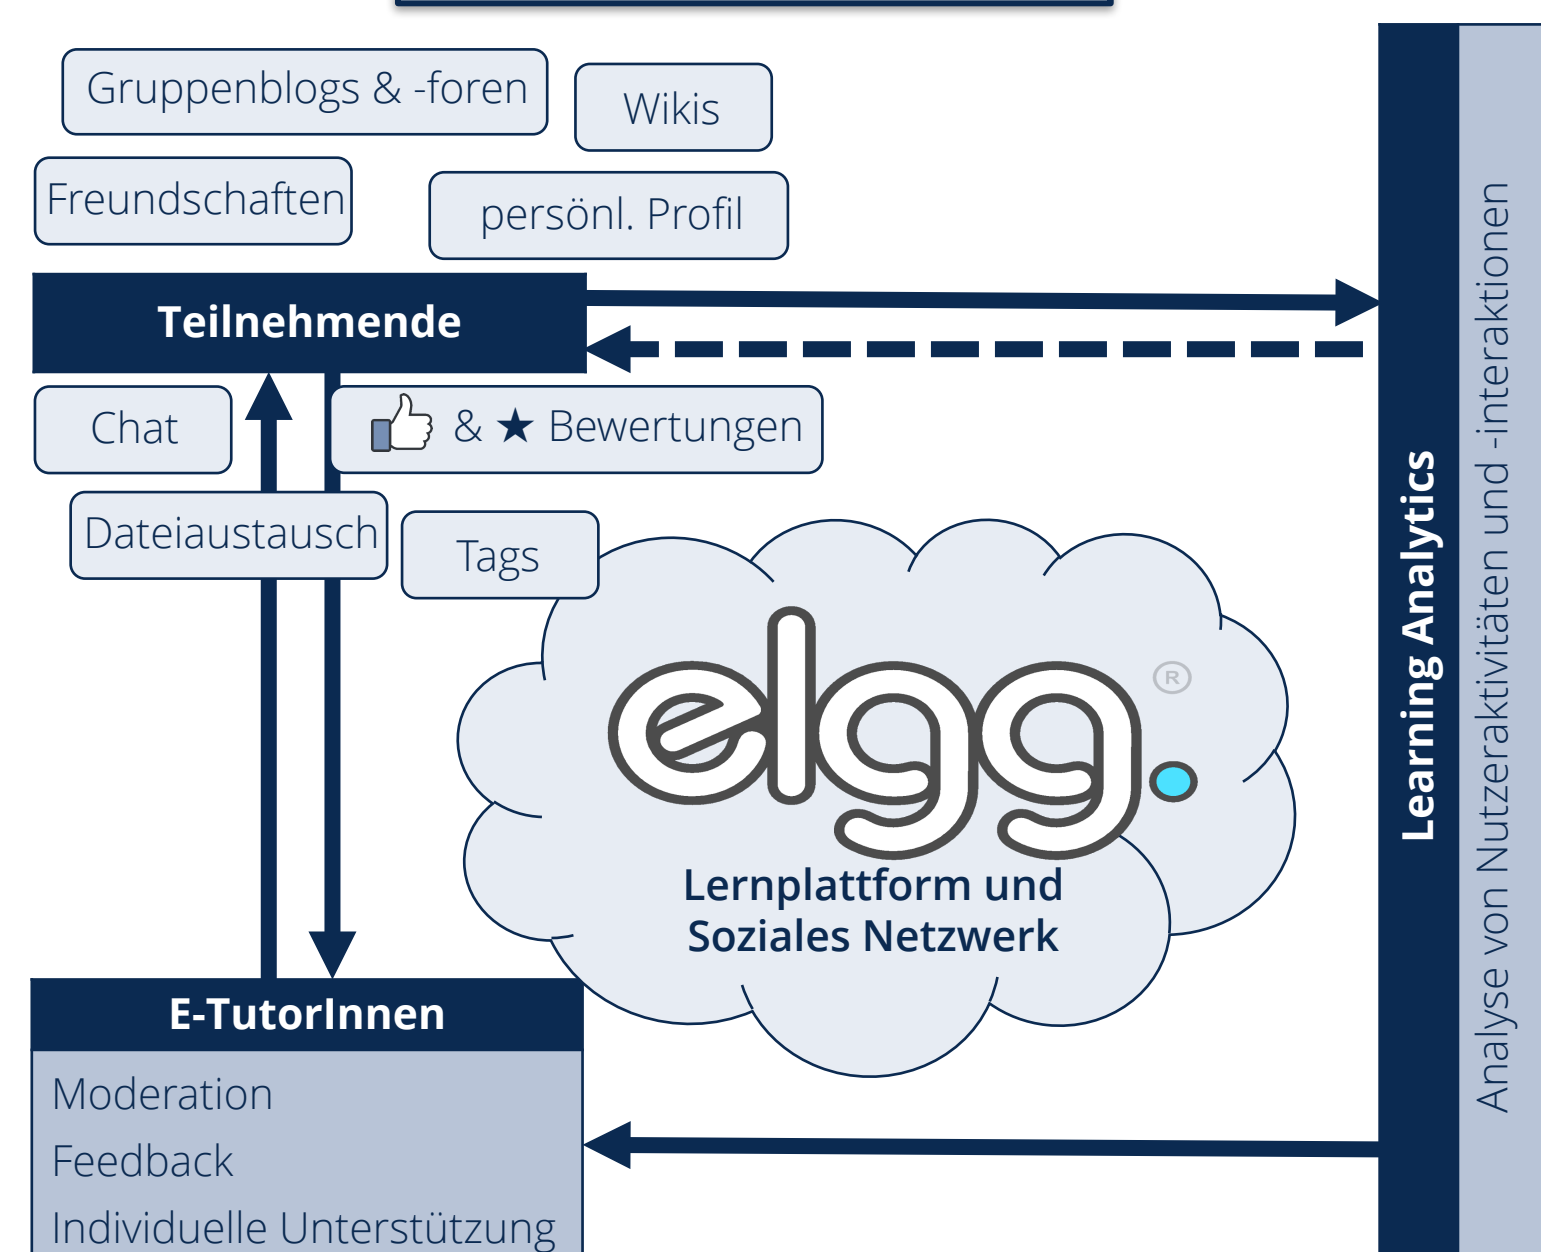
Gruppenblogs & -foren

Wikis

Freundschaften

persönl. Profil

Teilnehmende

Chat

& ★ Bewertungen

Dateiaustausch

Tags

elgg®

Lernplattform und Soziales Netzwerk

E-TutorInnen

Moderation

Feedback

Individuelle Unterstützung

Learning Analytics

Analyse von Nutzeraktivitäten und -interaktionen